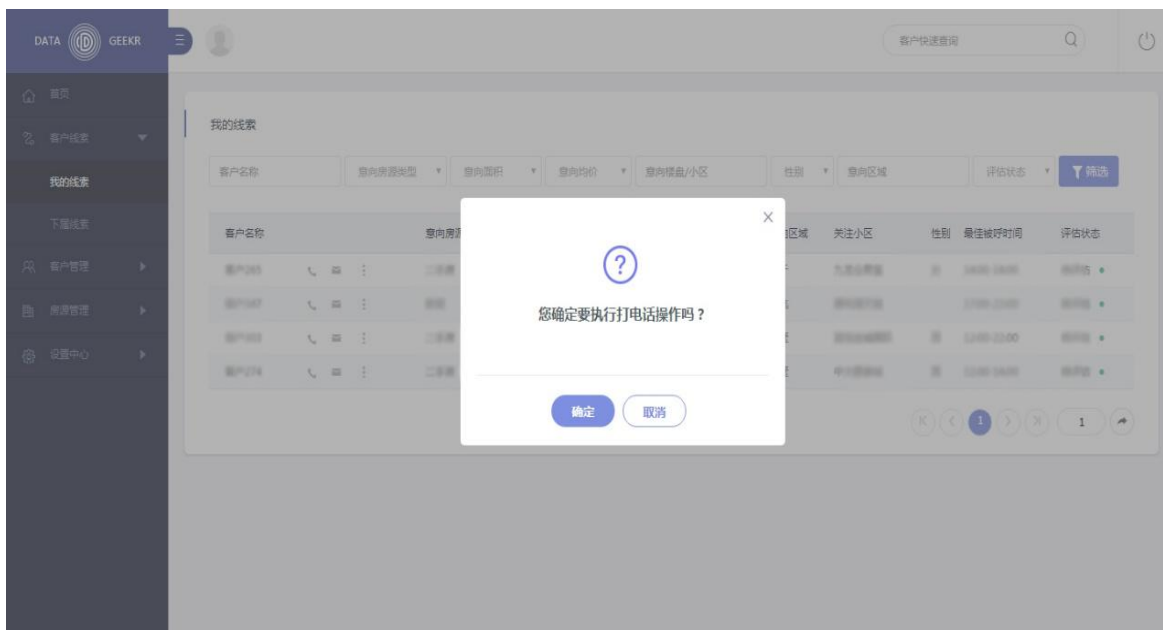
DATA GEEKR

客户快速查询

首页
客户线索
我的线索
下属线索
客户管理
房源管理
设置中心

我的线索

客户名称 | 意向房源类型 | 意向面积 | 意向均价 | 意向楼盘/小区 | 性别 | 意向区域 | 评估状态 | 筛选

| 客户名称 | | 意向房 | 区域 | 关注小区 | 性别 | 最佳被呼时间 | 评估状态 |
|---|---|---|---|---|---|---|---|
| 客户265 | | 二手房 | | 九龙仓繁星 | | 14:00-18:00 | 待评估 |
| 客户147 | | 新房 | | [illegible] | | 17:00-23:00 | 待评估 |
| 客户303 | | 二手房 | | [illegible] | 男 | 12:00-22:00 | 待评估 |
| 客户274 | | 二手房 | | 中小区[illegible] | 男 | 12:00-16:00 | 待评估 |

?
您确定要执行打电话操作吗？
确定 取消

1